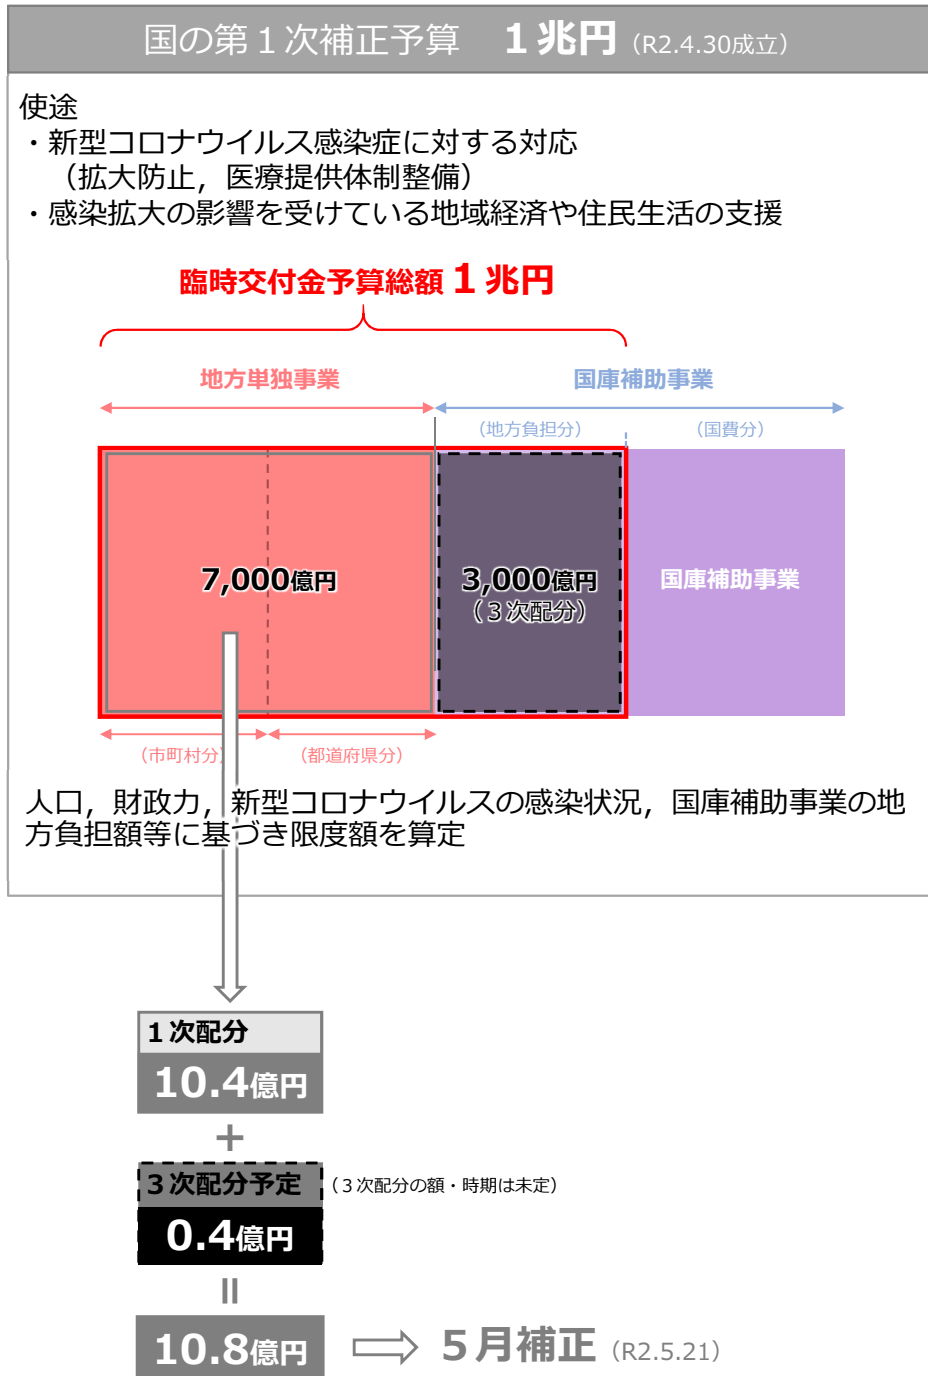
国の第１次補正予算　１兆円（R2.4.30成立）

使途
・新型コロナウイルス感染症に対する対応
（拡大防止，医療提供体制整備）
・感染拡大の影響を受けている地域経済や住民生活の支援

臨時交付金予算総額１兆円

地方単独事業

国庫補助事業

（地方負担分）

（国費分）

7,000億円

3,000億円
（３次配分）

国庫補助事業

（市町村分）

（都道府県分）

人口，財政力，新型コロナウイルスの感染状況，国庫補助事業の地方負担額等に基づき限度額を算定

１次配分
10.4億円

＋

３次配分予定
0.4億円

（３次配分の額・時期は未定）

＝

10.8億円

５月補正（R2.5.21）